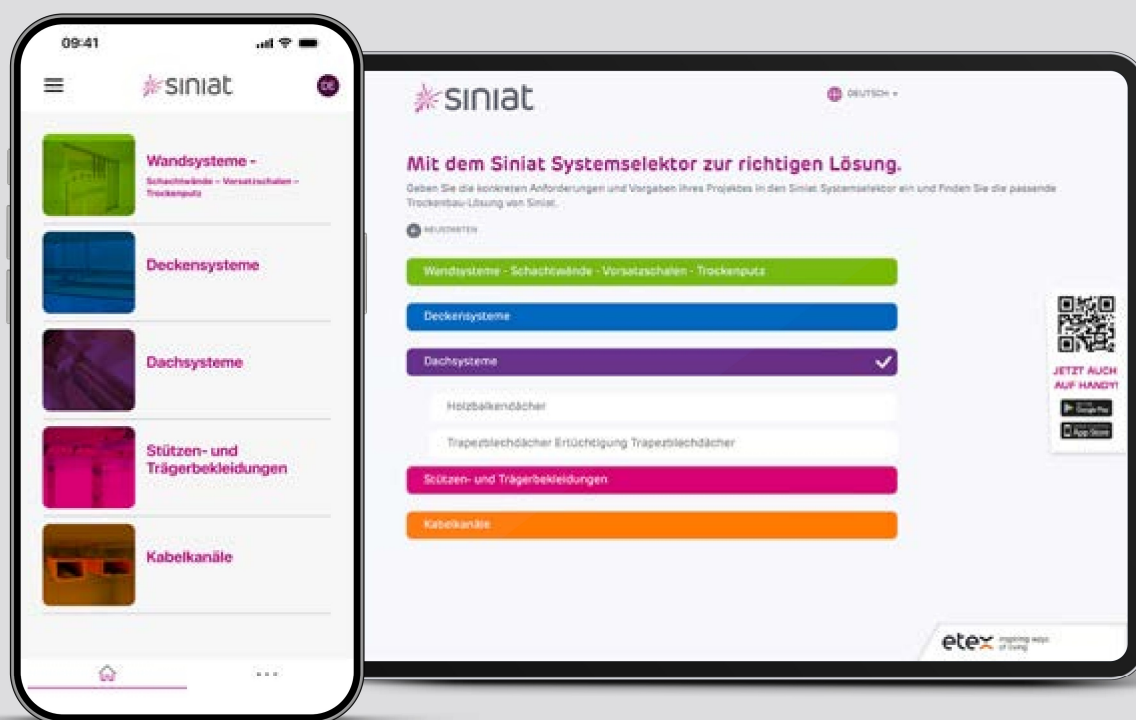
09:41

siniat

DE

Wandsysteme -
Schachtwände – Vorsatzschalen – Trockenputz

Deckensysteme

Dachsysteme

Stützen- und Trägerbekleidungen

Kabelkanäle

siniat

DEUTSCH

Mit dem Siniat Systemselektor zur richtigen Lösung.

Geben Sie die konkreten Anforderungen und Vorgaben Ihres Projektes in den Siniat Systemselektor ein und Finden Sie die passende Trockenbau-Lösung von Siniat.

NEUSTARTEN

Wandsysteme - Schachtwände - Vorsatzschalen - Trockenputz

Deckensysteme

Dachsysteme

Holzbalkendächer

Trapezblechdächer Ertüchtigung Trapezblechdächer

Stützen- und Trägerbekleidungen

Kabelkanäle

JETZT AUCH AUF HANDY!

Google Play

App Store

etex inspiring ways of living